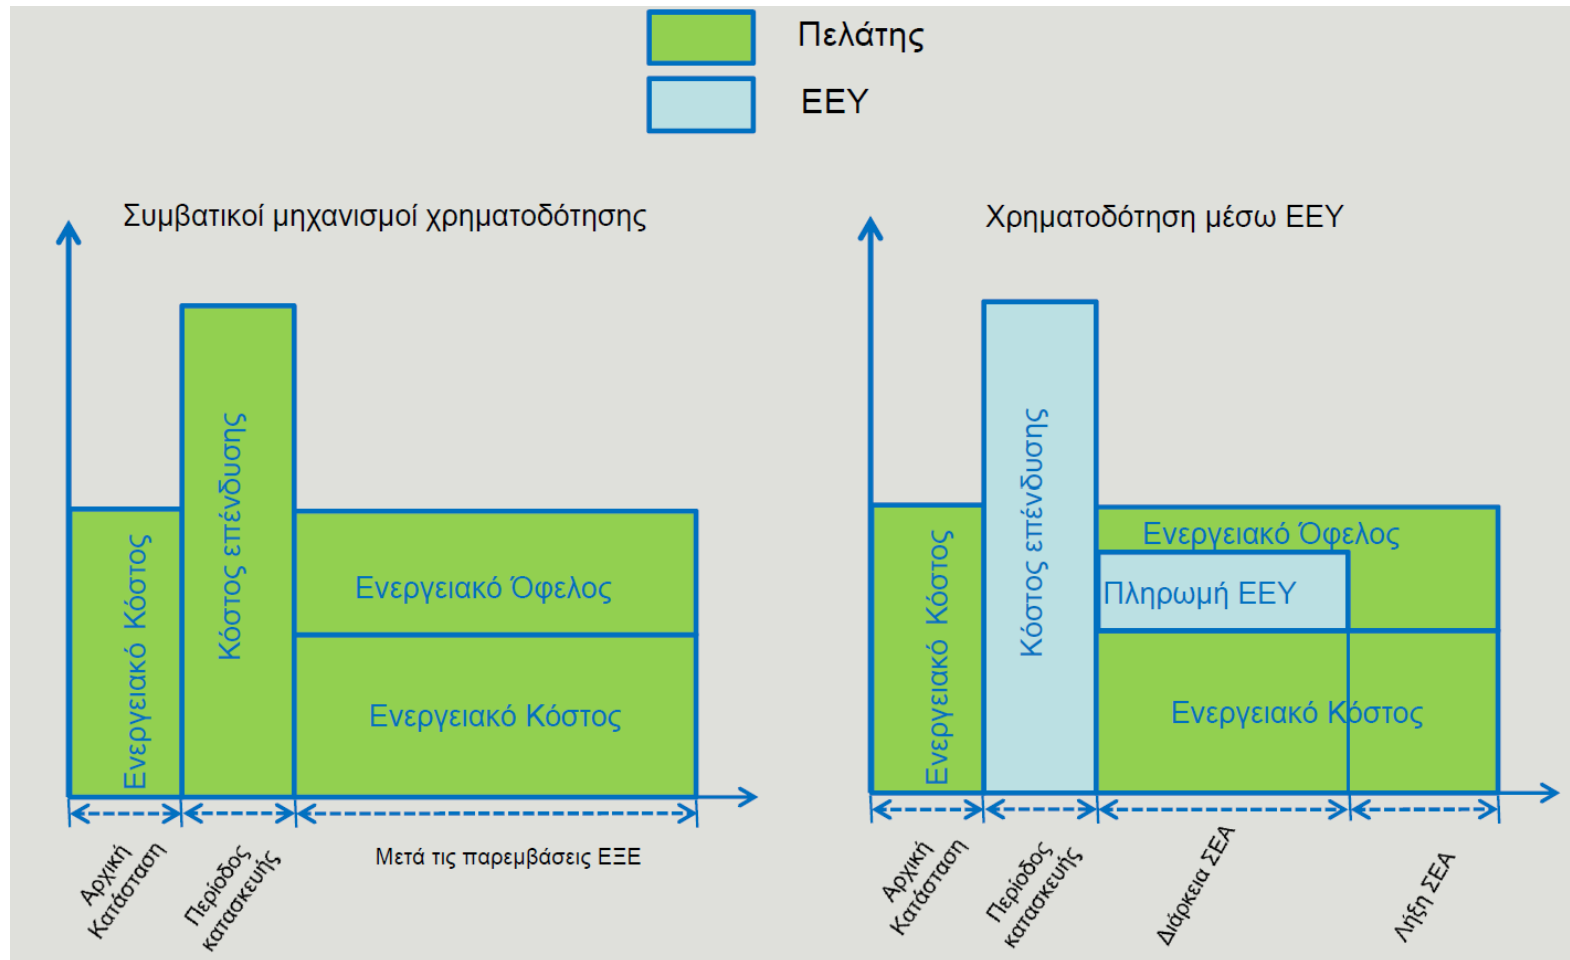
Πελάτης

ΕΕΥ

Συμβατικοί μηχανισμοί χρηματοδότησης

Ενεργειακό Κόστος

Κόστος επένδυσης

Ενεργειακό Όφελος

Ενεργειακό Κόστος

Αρχική Κατάσταση

Περίοδος κατασκευής

Μετά τις παρεμβάσεις ΕΞΕ

Χρηματοδότηση μέσω ΕΕΥ

Ενεργειακό Κόστος

Κόστος επένδυσης

Ενεργειακό Όφελος

Πληρωμή ΕΕΥ

Ενεργειακό Κόστος

Αρχική Κατάσταση

Περίοδος κατασκευής

Διάρκεια ΣΕΑ

Λήξη ΣΕΑ